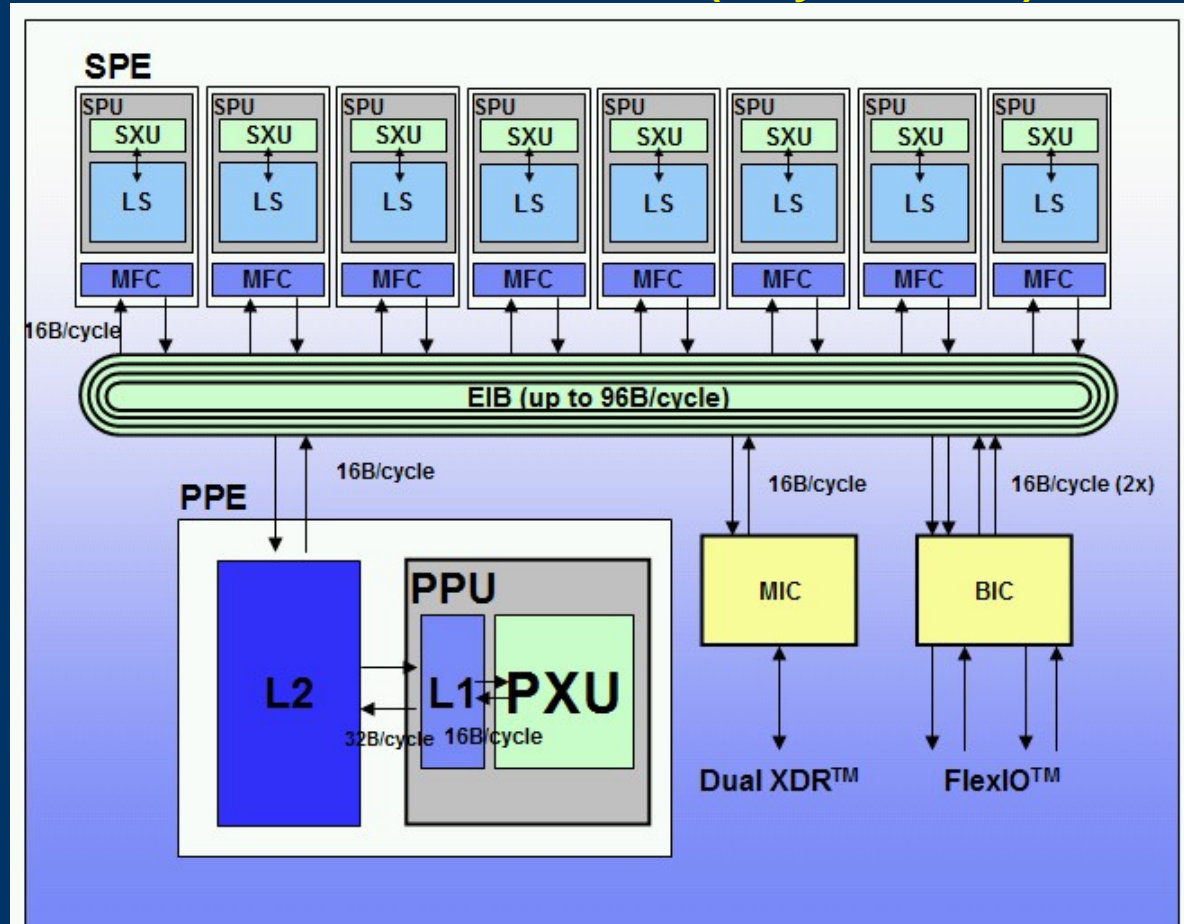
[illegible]

SPE

SPU
SXU
LS
MFC

SPU
SXU
LS
MFC

SPU
SXU
LS
MFC

SPU
SXU
LS
MFC

SPU
SXU
LS
MFC

SPU
SXU
LS
MFC

SPU
SXU
LS
MFC

SPU
SXU
LS
MFC

16B/cycle

EIB (up to 96B/cycle)

16B/cycle

16B/cycle

16B/cycle (2x)

PPE

L2

PPU

L1

PXU

32B/cycle

16B/cycle

MIC

BIC

Dual XDR$^{TM}$

FlexIO$^{TM}$